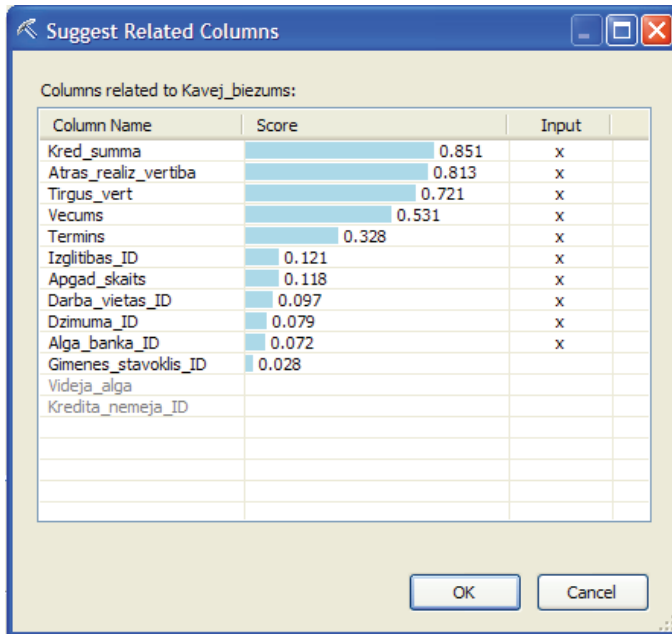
Suggest Related Columns

Columns related to Kavej_biezums:

| Column Name | Score | Input |
|---|---|---|
| Kred_summa | 0.851 | x |
| Atras_realiz_vertiba | 0.813 | x |
| Tirgus_vert | 0.721 | x |
| Vecums | 0.531 | x |
| Termins | 0.328 | x |
| Izglitibas_ID | 0.121 | x |
| Apgad_skaits | 0.118 | x |
| Darba_vietas_ID | 0.097 | x |
| Dzimuma_ID | 0.079 | x |
| Alga_banka_ID | 0.072 | x |
| Gimenes_stavoklis_ID | 0.028 | |
| Videja_alga | | |
| Kredita_nemeja_ID | | |

OK

Cancel